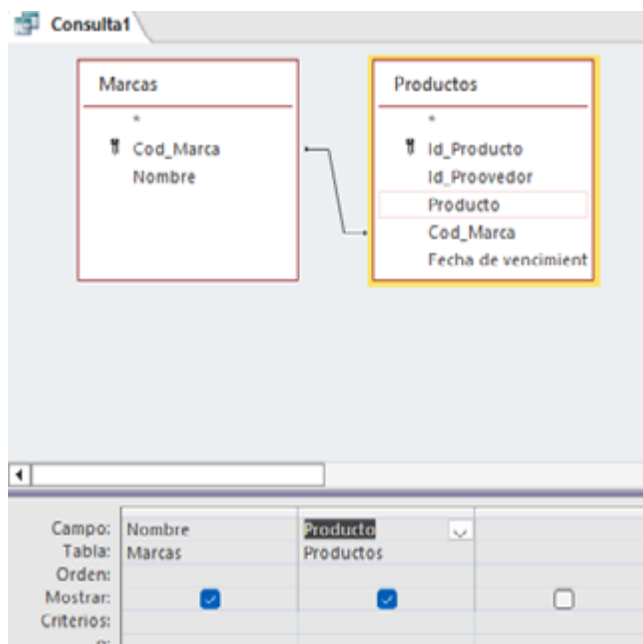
Consulta1

Marcas
*
Cod_Marca
Nombre

Productos
*
Id_Producto
Id_Proovedor
Producto
Cod_Marca
Fecha de vencimient

| | | | |
|---|---|---|---|
| Campo: | Nombre | Producto | |
| Tabla: | Marcas | Productos | |
| Orden: | | | |
| Mostrar: | ☑ | ☑ | ☐ |
| Criterios: | | | |